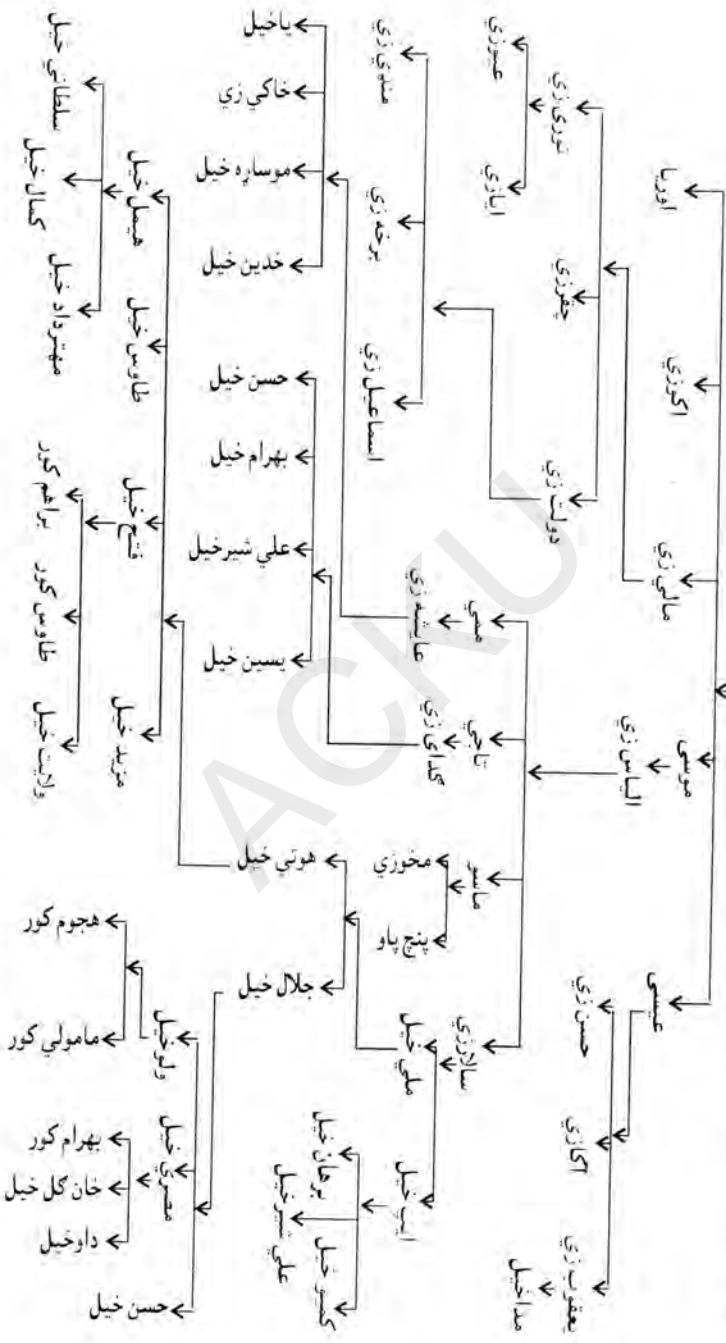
اوریا
اکوزي
مالي زي
موسی
الیاس زي
عیسی
حسن زي
آکازي
یعقوب زي
ملا خیل

عمر زي
نوري زي
ابازي
جعفرزي
دولت زي
منتوي زي
برخه زي
اسماعیل زي
عمر
عالیشه زي
آدم
کدای زي
مامیز
مخوزي
پنج پاو
سالارزي
ملي خیل
امیر خیل
برهان خیل
علي شیر خیل
کمر خیل

یاخیل
خاکي زي
موساره خیل
خدین خیل
حسن خیل
بهرام خیل
علي شیرخیل
یسین خیل
هوتي خیل
جلال خیل

هیبل خیل
طاوس خیل
فتح خیل
مزید خیل
ولي خیل
مصري خیل

سلطاني خیل
کمال خیل
صفرداد خیل
براهیم کور
طاوس کور
ولایت خیل
هجوم کور
مامولي کور
بهرام کور
خان گل خیل
داوخیل
حسن خیل

ACKU